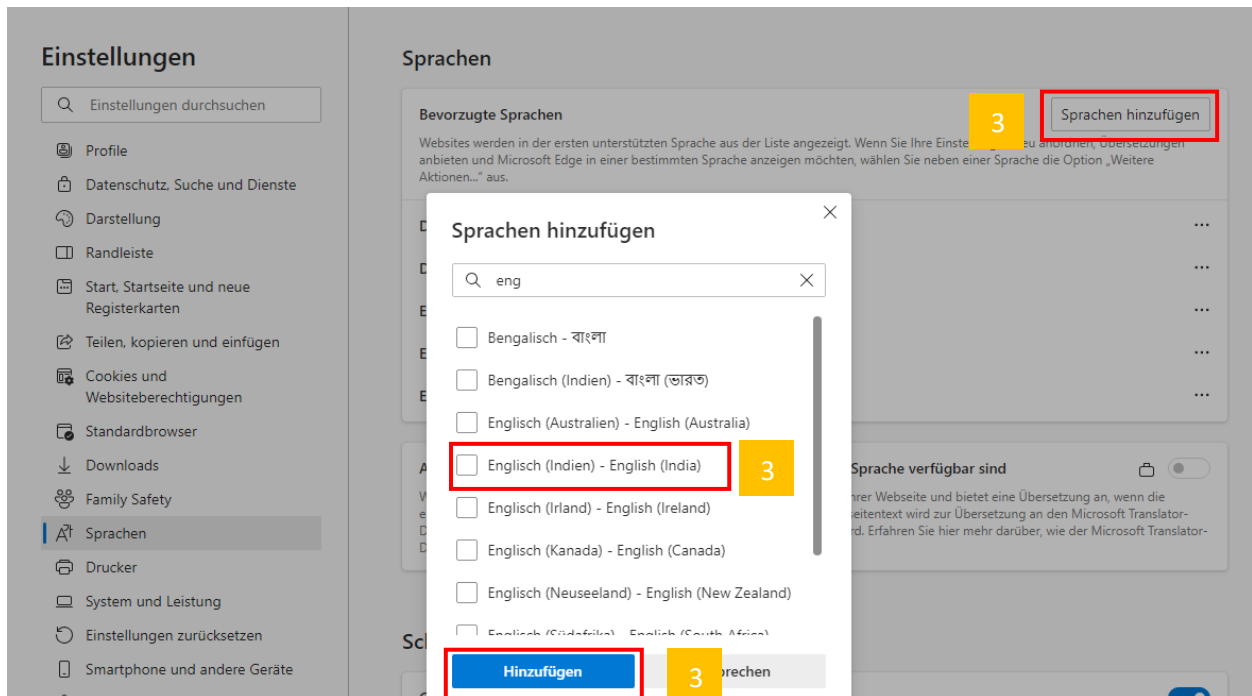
Einstellungen

Einstellungen durchsuchen

Profile
Datenschutz, Suche und Dienste
Darstellung
Randleiste
Start, Startseite und neue Registerkarten
Teilen, kopieren und einfügen
Cookies und Websiteberechtigungen
Standardbrowser
Downloads
Family Safety
Sprachen
Drucker
System und Leistung
Einstellungen zurücksetzen
Smartphone und andere Geräte

Sprachen

Bevorzugte Sprachen

3

Sprachen hinzufügen

Websites werden in der ersten unterstützten Sprache aus der Liste angezeigt. Wenn Sie Ihre Einste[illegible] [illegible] Übersetzungen anbieten und Microsoft Edge in einer bestimmten Sprache anzeigen möchten, wählen Sie neben einer Sprache die Option „Weitere Aktionen..." aus.

Sprachen hinzufügen

eng

Bengalisch - বাংলা
Bengalisch (Indien) - বাংলা (ভারত)
Englisch (Australien) - English (Australia)
Englisch (Indien) - English (India)
3
Englisch (Irland) - English (Ireland)
Englisch (Kanada) - English (Canada)
Englisch (Neuseeland) - English (New Zealand)
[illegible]

Sprache verfügbar sind

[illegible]hrer Webseite und bietet eine Übersetzung an, wenn die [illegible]seitentext wird zur Übersetzung an den Microsoft Translator-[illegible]rd. Erfahren Sie hier mehr darüber, wie der Microsoft Translator-

Sc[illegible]

Hinzufügen
3
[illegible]rechen